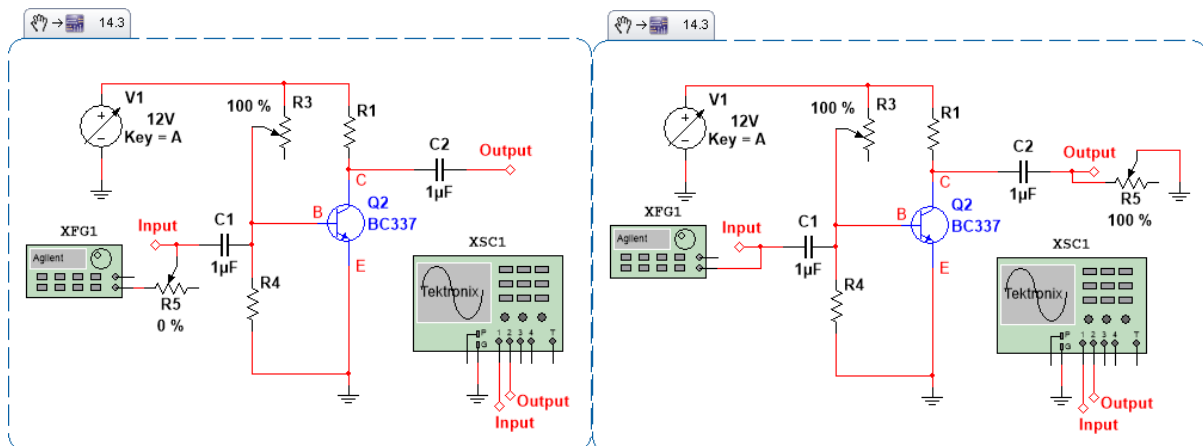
14.3

V1
12V
Key = A
100 %
R3
R1
C2
Output
C
Q2
BC337
B
E
XFG1
Agilent
Input
C1
1µF
1µF
R4
R5
0 %
XSC1
Tektronix
P
G
1 2 3 4
T
Output
Input

14.3

V1
12V
Key = A
100 %
R3
R1
C2
Output
C
1µF
R5
100 %
Q2
BC337
B
E
XFG1
Agilent
Input
C1
1µF
R4
XSC1
Tektronix
P
G
1 2 3 4
T
Output
Input